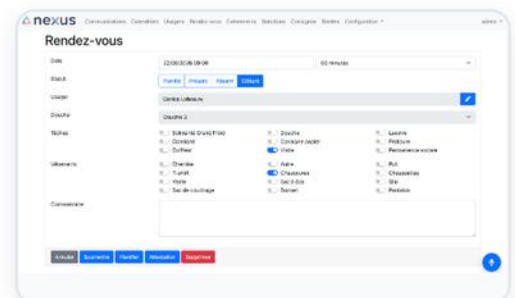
nexus Conversations Calendrier Usagers Rendez-vous Evènements Statistiques Consignes Bordes Configuration

admin

Rendez-vous

Date
22/08/2026 09:00
60 minutes

Statut
Planifié Présent Absent Clôturé

Usager
Centre Lafleur

Douche
Douche 3

Tâches
Soins (1re Grand Froid)
Douche
Lessive
Consigne
Consigne papier
Pédicure
Coiffeur
Visite
Permanence sociale

Vêtements
Chemise
Autre
Pull
T-shirt
Chaussures
Chaussettes
Veste
Sac à dos
Slip
Sac de couchage
Bonnet
Pantalon

Commentaire

Annuler Enregistrer Planifier Réinitialiser Supprimer